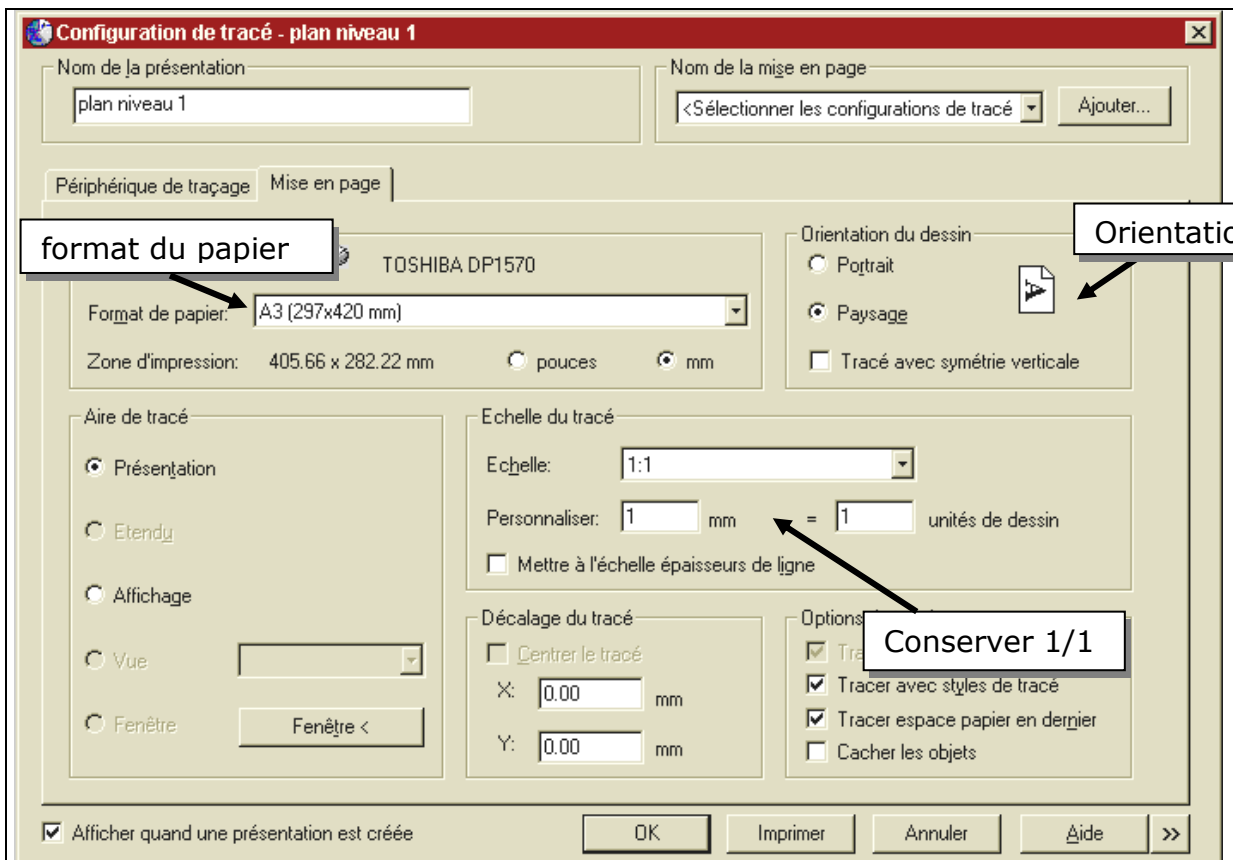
Configuration de tracé - plan niveau 1

Nom de la présentation
plan niveau 1

Nom de la mise en page
<Sélectionner les configurations de tracé
Ajouter...

Périphérique de traçage
Mise en page

format du papier
TOSHIBA DP1570
Format de papier: A3 (297x420 mm)
Zone d'impression: 405.66 x 282.22 mm
pouces
mm

Orientation du dessin
Orientatio
Portrait
Paysage
Tracé avec symétrie verticale

Aire de tracé
Présentation
Etendu
Affichage
Vue
Fenêtre
Fenêtre <

Echelle du tracé
Echelle: 1:1
Personnaliser: 1 mm = 1 unités de dessin
Mettre à l'échelle épaisseurs de ligne

Décalage du tracé
Centrer le tracé
X: 0.00 mm
Y: 0.00 mm

Options
Conserver 1/1
Tra
Tracer avec styles de tracé
Tracer espace papier en dernier
Cacher les objets

Afficher quand une présentation est créée
OK
Imprimer
Annuler
Aide
>>